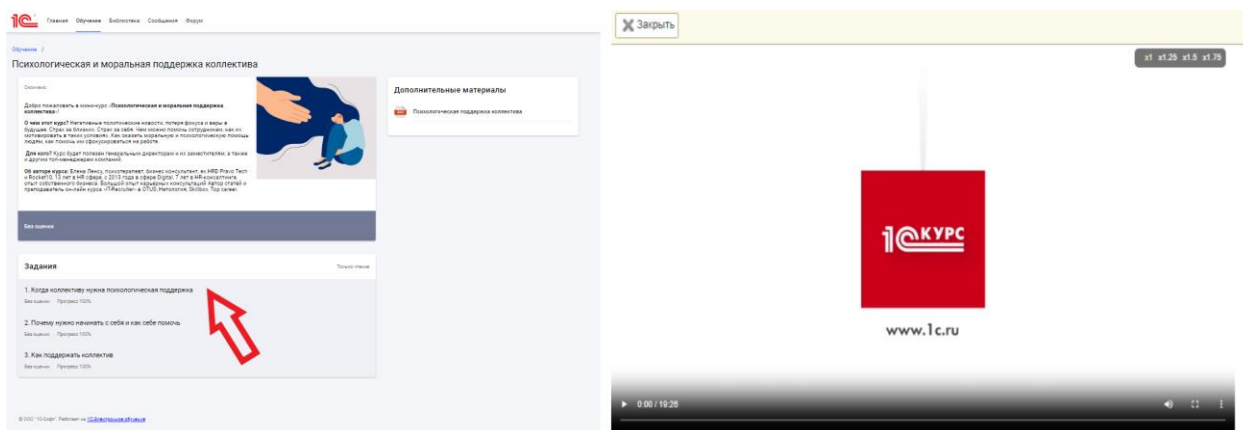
Главная Обучение Библиотека Сообщения Форум

Обучение /

Психологическая и моральная поддержка коллектива

Скачено

Добро пожаловать в мини-курс «Психологическая и моральная поддержка коллектива»!

О чем этот курс? Негативные политические новости, потеря фокуса и веры в будущее. Страх за близких. Страх за себя. Чем можно помочь сотрудникам, как их мотивировать в таких условиях. Как оказать моральную и психологическую помощь людям, как помочь им сфокусироваться на работе.

Для кого? Курс будет полезен генеральным директорам и их заместителям, а также и другим топ-менеджерам компаний.

Об авторе курса: Елена Ленсу, психотерапевт, бизнес консультант, ex HRD Pravo Tech и Rocket10, 13 лет в HR сфере, с 2013 года в сфере Digital, 7 лет в HR-консалтинге, опыт собственного бизнеса. Большой опыт карьерных консультаций Автор статей и преподаватель онлайн курса «IT-Recruiter» в OTUS.Нетология, Skillbox, Top career.

Без оценки

Дополнительные материалы

Психологическая поддержка коллектива

Задания

Только отмеченные

1. Когда коллективу нужна психологическая поддержка

Без оценки · Прогресс 100%

2. Почему нужно начинать с себя и как себе помочь

Без оценки · Прогресс 100%

3. Как поддержать коллектив

Без оценки · Прогресс 100%

© 2022 "1С-Софт". Работает на 1С:Электронное обучение

Закрыть

x1 x1.25 x1.5 x1.75

1С КУРС

www.1c.ru

0:00 / 19:26